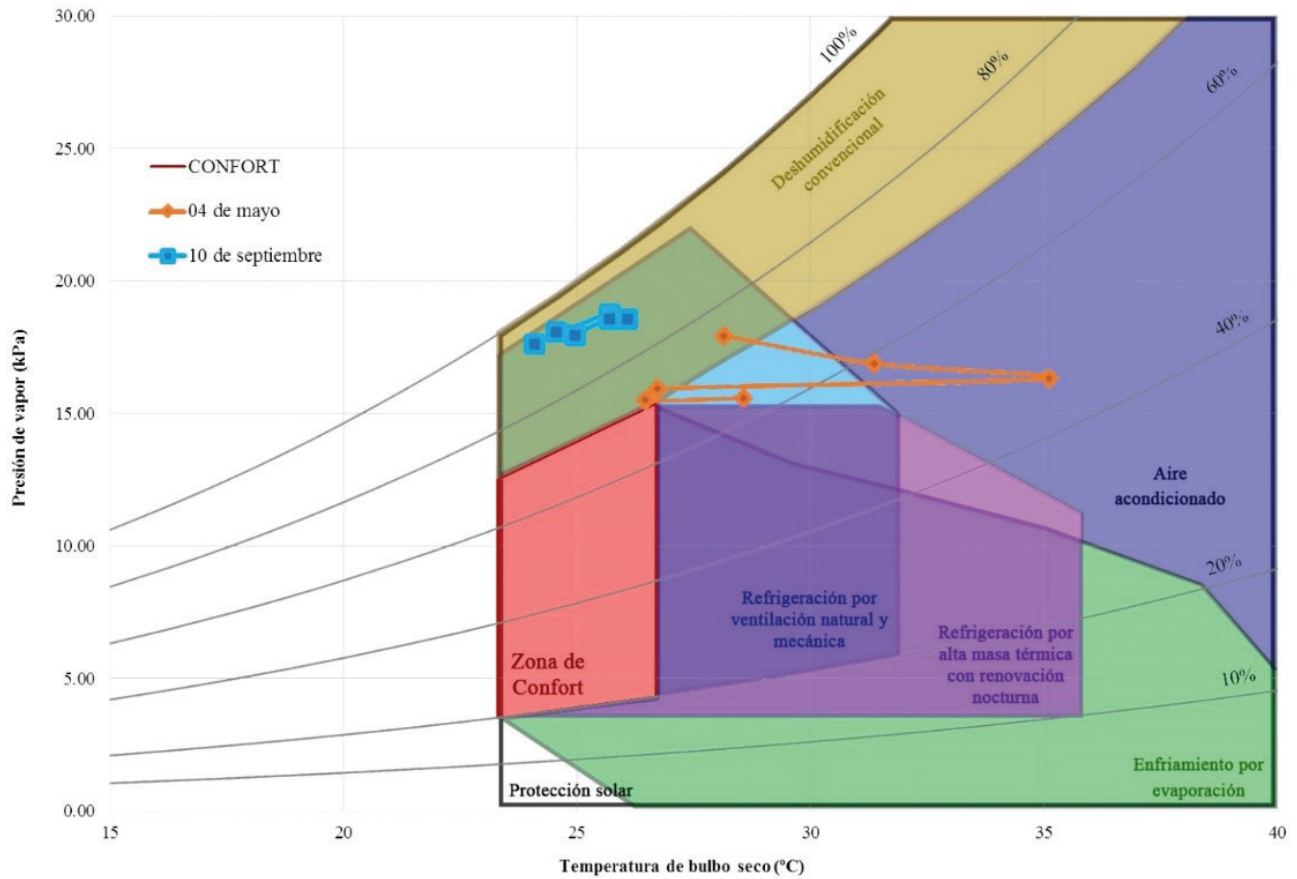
30.00
25.00
20.00
15.00
10.00
5.00
0.00

Presión de vapor (kPa)

CONFORT
04 de mayo
10 de septiembre

100%
80%
60%
40%
20%
10%

Deshumidificación convencional

Aire acondicionado

Refrigeración por ventilación natural y mecánica

Refrigeración por alta masa térmica con renovación nocturna

Zona de Confort

Protección solar

Enfriamiento por evaporación

15
20
25
30
35
40

Temperatura de bulbo seco (°C)